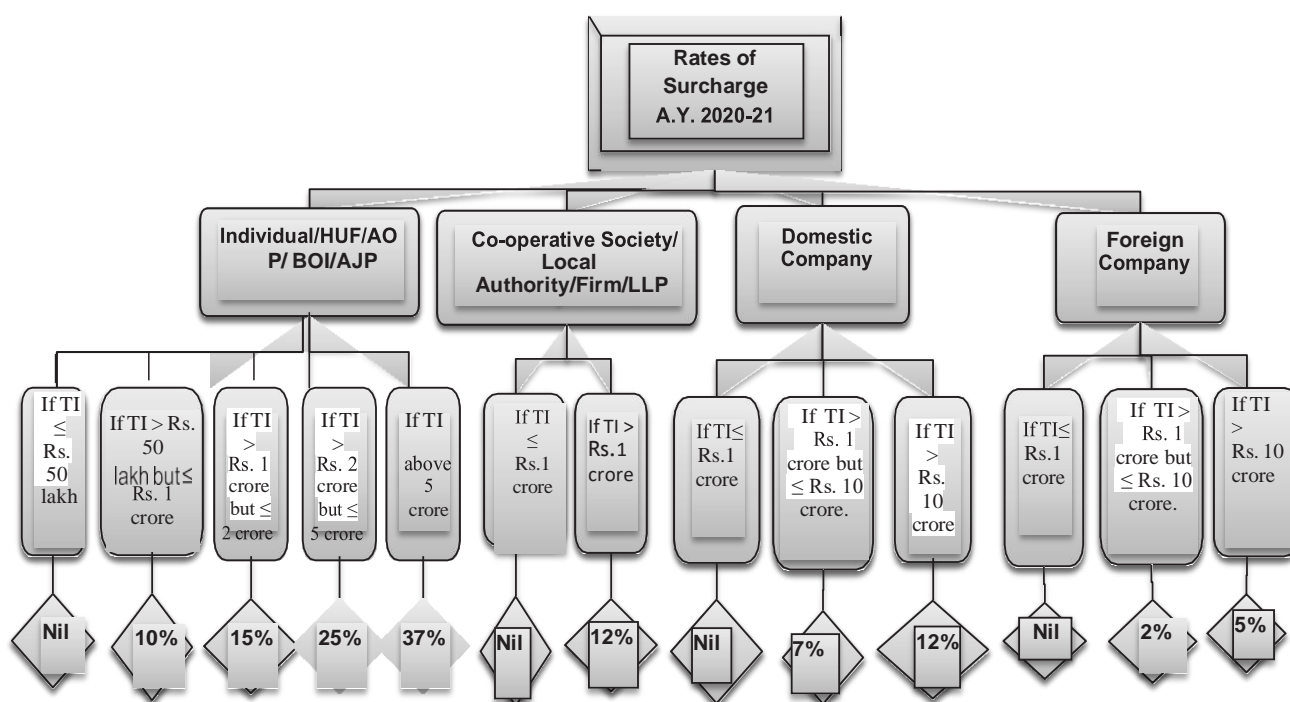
Rates of Surcharge A.Y. 2020-21

Individual/HUF/AOP/ BOI/AJP

Co-operative Society/ Local Authority/Firm/LLP

Domestic Company

Foreign Company

If TI ≤ Rs. 50 lakh

If TI > Rs. 50 lakh but ≤ Rs. 1 crore

If TI > Rs. 1 crore but ≤ 2 crore

If TI > Rs. 2 crore but ≤ 5 crore

If TI above 5 crore

If TI ≤ Rs.1 crore

If TI > Rs.1 crore

If TI≤ Rs.1 crore

If TI > Rs. 1 crore but ≤ Rs. 10 crore.

If TI > Rs. 10 crore

If TI≤ Rs.1 crore

If TI > Rs. 1 crore but ≤ Rs. 10 crore.

If TI > Rs. 10 crore

Nil

10%

15%

25%

37%

Nil

12%

Nil

7%

12%

Nil

2%

5%